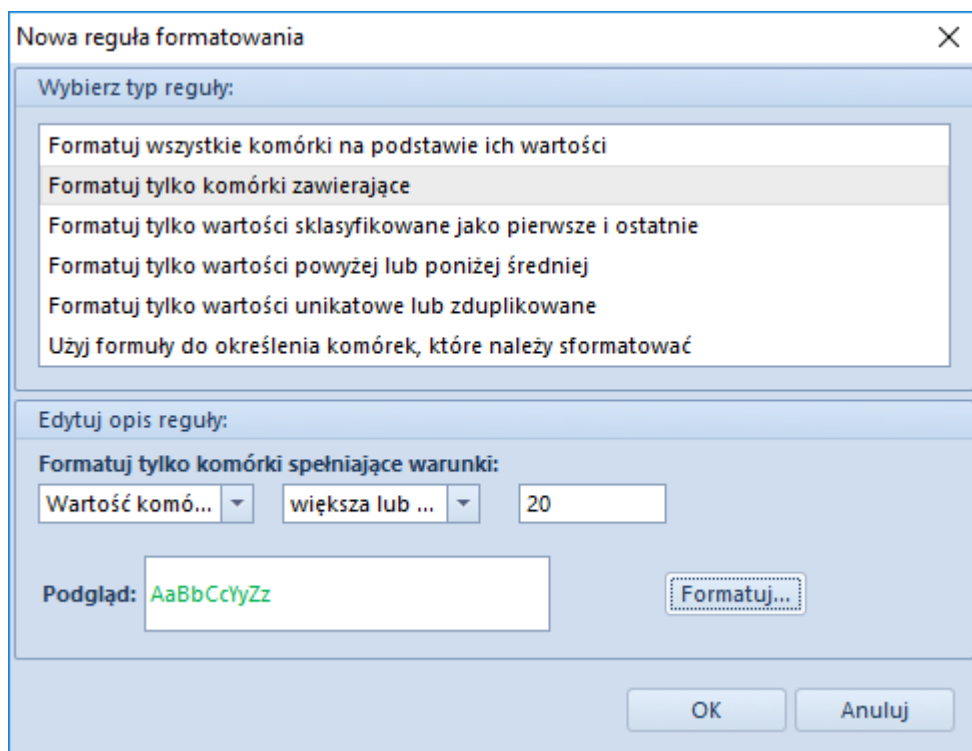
Nowa reguła formatowania

×

Wybierz typ reguły:

Formatuj wszystkie komórki na podstawie ich wartości
Formatuj tylko komórki zawierające
Formatuj tylko wartości sklasyfikowane jako pierwsze i ostatnie
Formatuj tylko wartości powyżej lub poniżej średniej
Formatuj tylko wartości unikatowe lub zduplikowane
Użyj formuły do określenia komórek, które należy sformatować

Edytuj opis reguły:

Formatuj tylko komórki spełniające warunki:

Wartość komó...

większa lub ...

20

Podgląd: AaBbCcYyZz

Formatuj...

OK

Anuluj